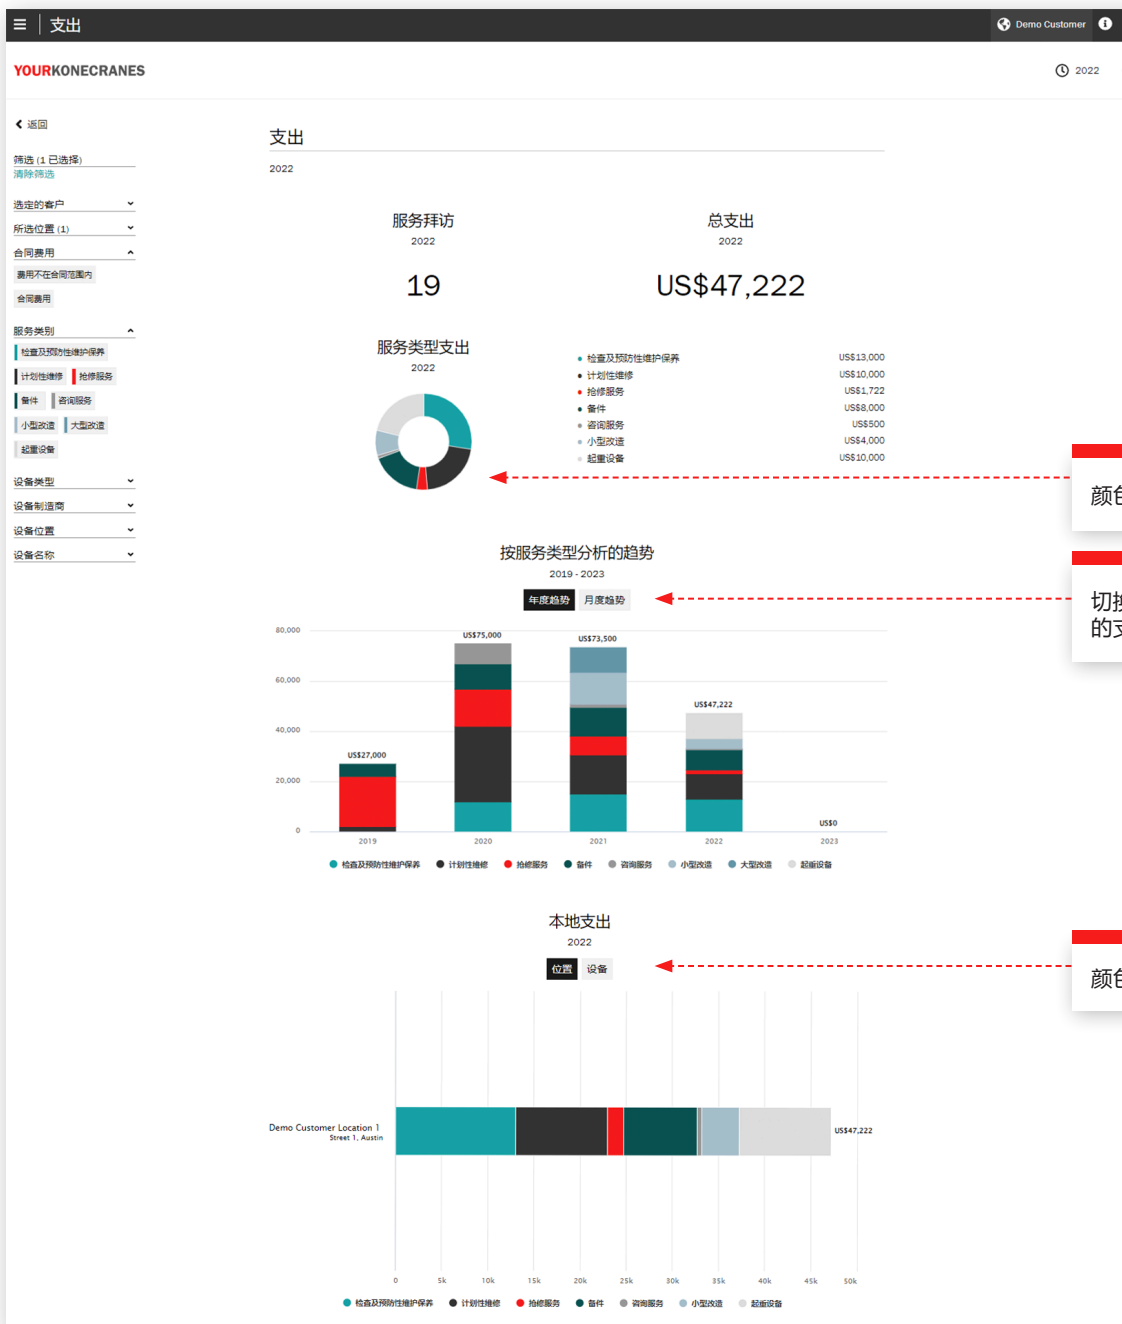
支出

Demo Customer

YOURKONECRANES

2022

返回

筛选 (1 已选择)
清除筛选

选定的客户

所选位置 (1)

合同费用

费用不在合同范围内

合同费用

服务类别

检查及预防性维护保养

计划性维修

抢修服务

备件

咨询服务

小型改造

大型改造

起重设备

设备类型

设备制造商

设备位置

设备名称

支出

2022

服务拜访
2022
19

总支出
2022
US$47,222

服务类型支出
2022

| | |
|---|---|
| 检查及预防性维护保养 | US$13,000 |
| 计划性维修 | US$10,000 |
| 抢修服务 | US$1,722 |
| 备件 | US$8,000 |
| 咨询服务 | US$500 |
| 小型改造 | US$4,000 |
| 起重设备 | US$10,000 |

颜色

按服务类型分析的趋势
2019 - 2023

年度趋势 月度趋势

切换
的支

80,000
60,000
40,000
20,000
0

US$27,000
US$75,000
US$73,500
US$47,222
US$0

2019 2020 2021 2022 2023

检查及预防性维护保养 计划性维修 抢修服务 备件 咨询服务 小型改造 大型改造 起重设备

本地支出
2022

位置 设备

颜色

Demo Customer Location 1
Street 1, Austin

US$47,222

0 5k 10k 15k 20k 25k 30k 35k 40k 45k 50k

检查及预防性维护保养 计划性维修 抢修服务 备件 咨询服务 小型改造 起重设备